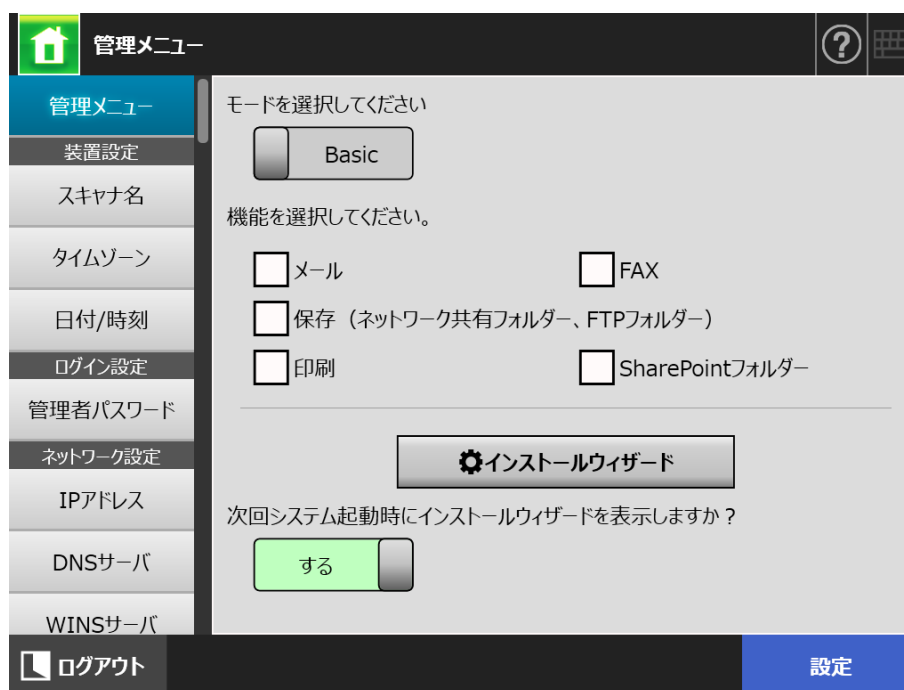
管理メニュー

?

管理メニュー
装置設定
スキャナ名
タイムゾーン
日付/時刻
ログイン設定
管理者パスワード
ネットワーク設定
IPアドレス
DNSサーバ
WINSサーバ

モードを選択してください
Basic

機能を選択してください。
メール
FAX
保存（ネットワーク共有フォルダー、FTPフォルダー）
印刷
SharePointフォルダー

インストールウィザード

次回システム起動時にインストールウィザードを表示しますか？
する

ログアウト
設定